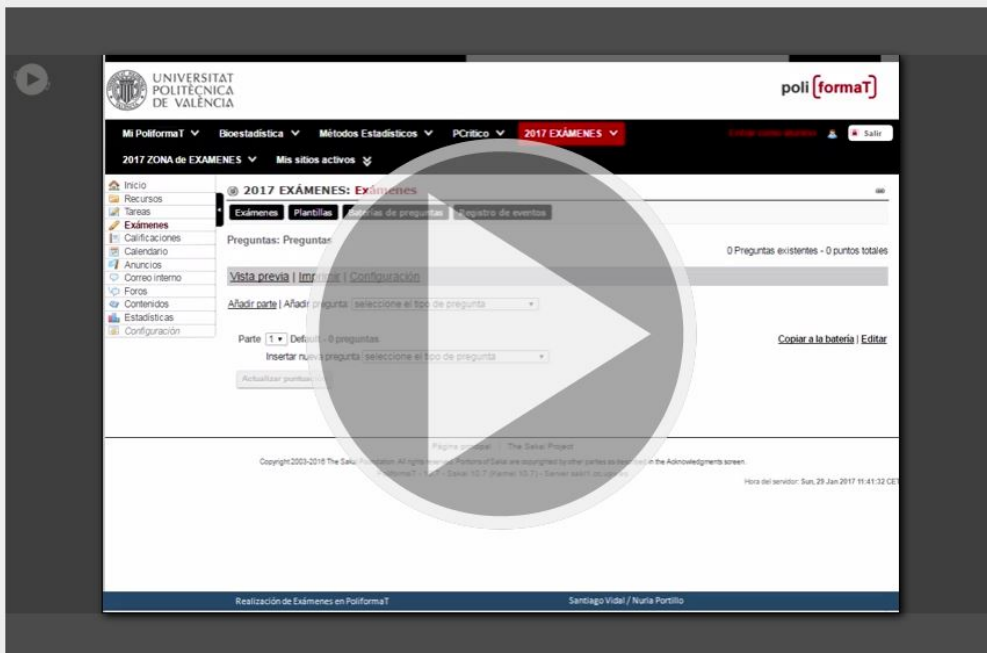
UNIVERSITAT POLITÈCNICA DE VALÈNCIA

poli [formaT]

Mi PoliformaT ∨ Bioestadística ∨ Métodos Estadísticos ∨ PCritico ∨ 2017 EXÁMENES ∨ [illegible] Salir

2017 ZONA de EXAMENES ∨ Mis sitios activos

Inicio
Recursos
Tareas
Exámenes
Calificaciones
Calendario
Anuncios
Correo interno
Foros
Contenidos
Estadísticas
Configuración

2017 EXÁMENES: Exámenes

Exámenes Plantillas Baterías de preguntas Registro de eventos

Preguntas: Preguntas

0 Preguntas existentes - 0 puntos totales

Vista previa | Imprimir | Configuración

Añadir parte | Añadir pregunta: seleccione el tipo de pregunta

Parte 1 Default - 0 preguntas

Copiar a la batería | Editar

Insertar nueva pregunta seleccione el tipo de pregunta

Actualizar puntos

Página principal | The Sakai Project

Copyright 2003-2016 The Sakai Foundation. All rights reserved. Portions of Sakai are copyrighted by other parties as described in the Acknowledgments screen.

PoliformaT - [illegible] - Sakai 10.7 ([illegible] 10.7) - Server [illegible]

Hora del servidor: Sun, 29 Jan 2017 11:41:32 CET

Realización de Exámenes en PoliformaT

Santiago Vidal / Nuria Portillo